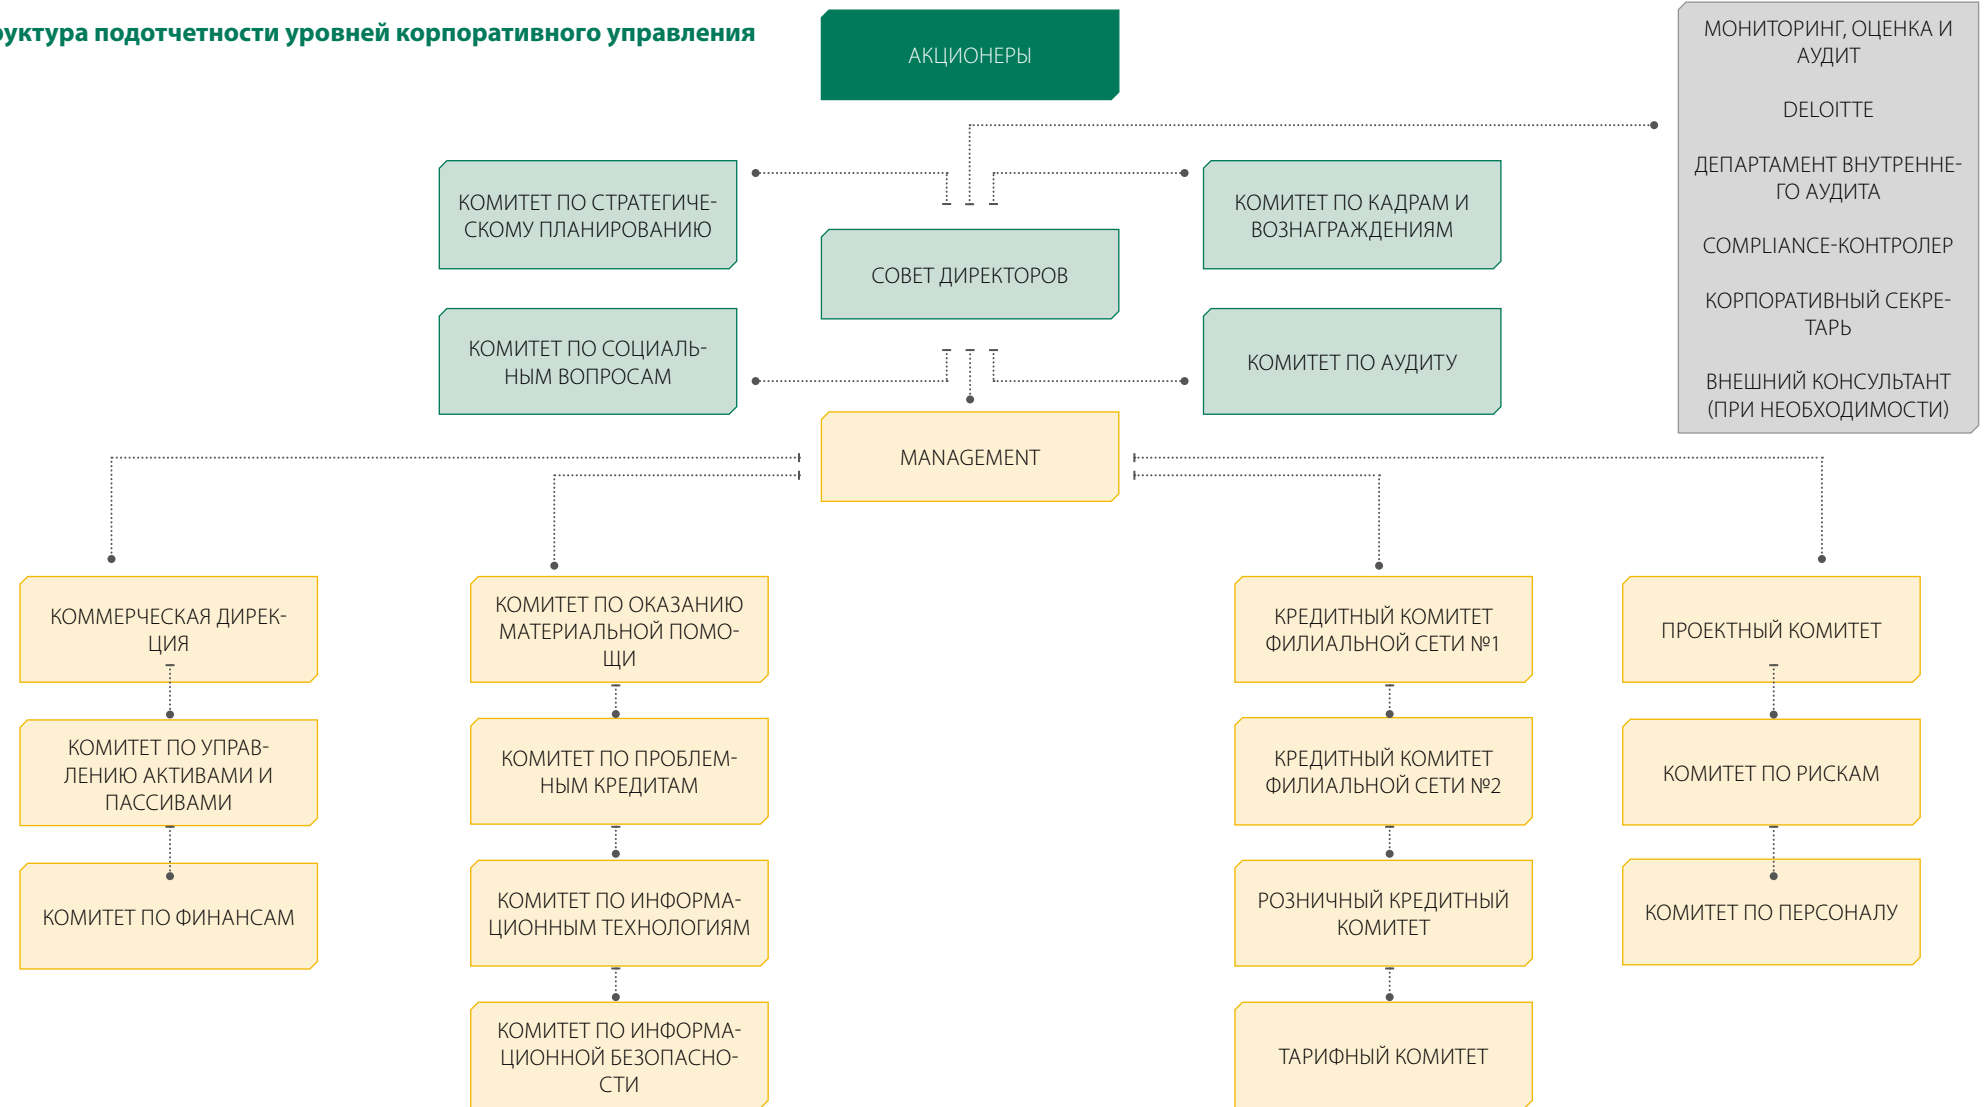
уктура подотчетности уровней корпоративного управления

АКЦИОНЕРЫ

МОНИТОРИНГ, ОЦЕНКА И АУДИТ

DELOITTE

ДЕПАРТАМЕНТ ВНУТРЕННЕГО АУДИТА

COMPLIANCE-КОНТРОЛЕР

КОРПОРАТИВНЫЙ СЕКРЕТАРЬ

ВНЕШНИЙ КОНСУЛЬТАНТ (ПРИ НЕОБХОДИМОСТИ)

КОМИТЕТ ПО СТРАТЕГИЧЕСКОМУ ПЛАНИРОВАНИЮ

КОМИТЕТ ПО КАДРАМ И ВОЗНАГРАЖДЕНИЯМ

СОВЕТ ДИРЕКТОРОВ

КОМИТЕТ ПО СОЦИАЛЬНЫМ ВОПРОСАМ

КОМИТЕТ ПО АУДИТУ

MANAGEMENT

КОММЕРЧЕСКАЯ ДИРЕКЦИЯ

КОМИТЕТ ПО УПРАВЛЕНИЮ АКТИВАМИ И ПАССИВАМИ

КОМИТЕТ ПО ФИНАНСАМ

КОМИТЕТ ПО ОКАЗАНИЮ МАТЕРИАЛЬНОЙ ПОМОЩИ

КОМИТЕТ ПО ПРОБЛЕМНЫМ КРЕДИТАМ

КОМИТЕТ ПО ИНФОРМАЦИОННЫМ ТЕХНОЛОГИЯМ

КОМИТЕТ ПО ИНФОРМАЦИОННОЙ БЕЗОПАСНОСТИ

КРЕДИТНЫЙ КОМИТЕТ ФИЛИАЛЬНОЙ СЕТИ №1

КРЕДИТНЫЙ КОМИТЕТ ФИЛИАЛЬНОЙ СЕТИ №2

РОЗНИЧНЫЙ КРЕДИТНЫЙ КОМИТЕТ

ТАРИФНЫЙ КОМИТЕТ

ПРОЕКТНЫЙ КОМИТЕТ

КОМИТЕТ ПО РИСКАМ

КОМИТЕТ ПО ПЕРСОНАЛУ